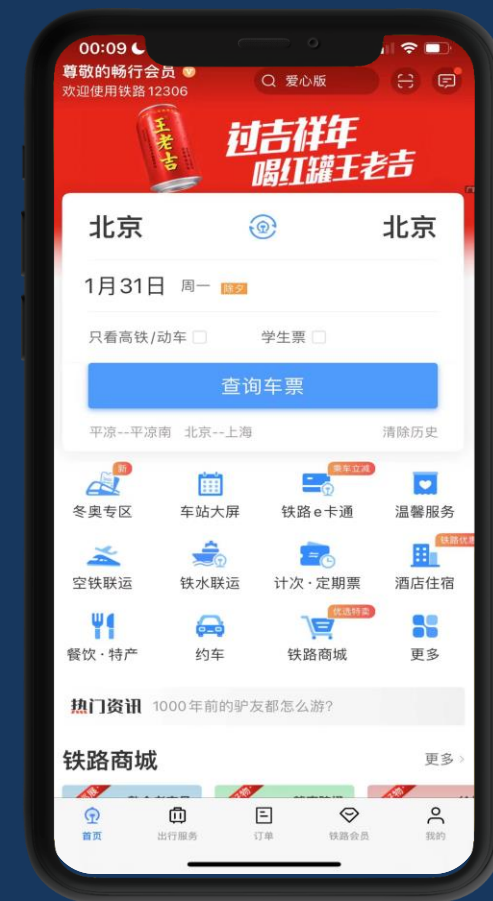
00:09

尊敬的畅行会员
欢迎使用铁路12306

爱心版

王老吉
过吉祥年
喝红罐王老吉

北京
北京

1月31日 周一 除夕

只看高铁/动车
学生票

查询车票

平凉--平凉南 北京--上海
清除历史

新
冬奥专区
车站大屏
乘车立减
铁路e卡通
温馨服务

空铁联运
铁水联运
计次·定期票
铁路优惠
酒店住宿

餐饮·特产
约车
优选特卖
铁路商城
更多

热门资讯 1000年前的驴友都怎么游?

铁路商城
更多

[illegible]

首页
出行服务
订单
铁路会员
我的